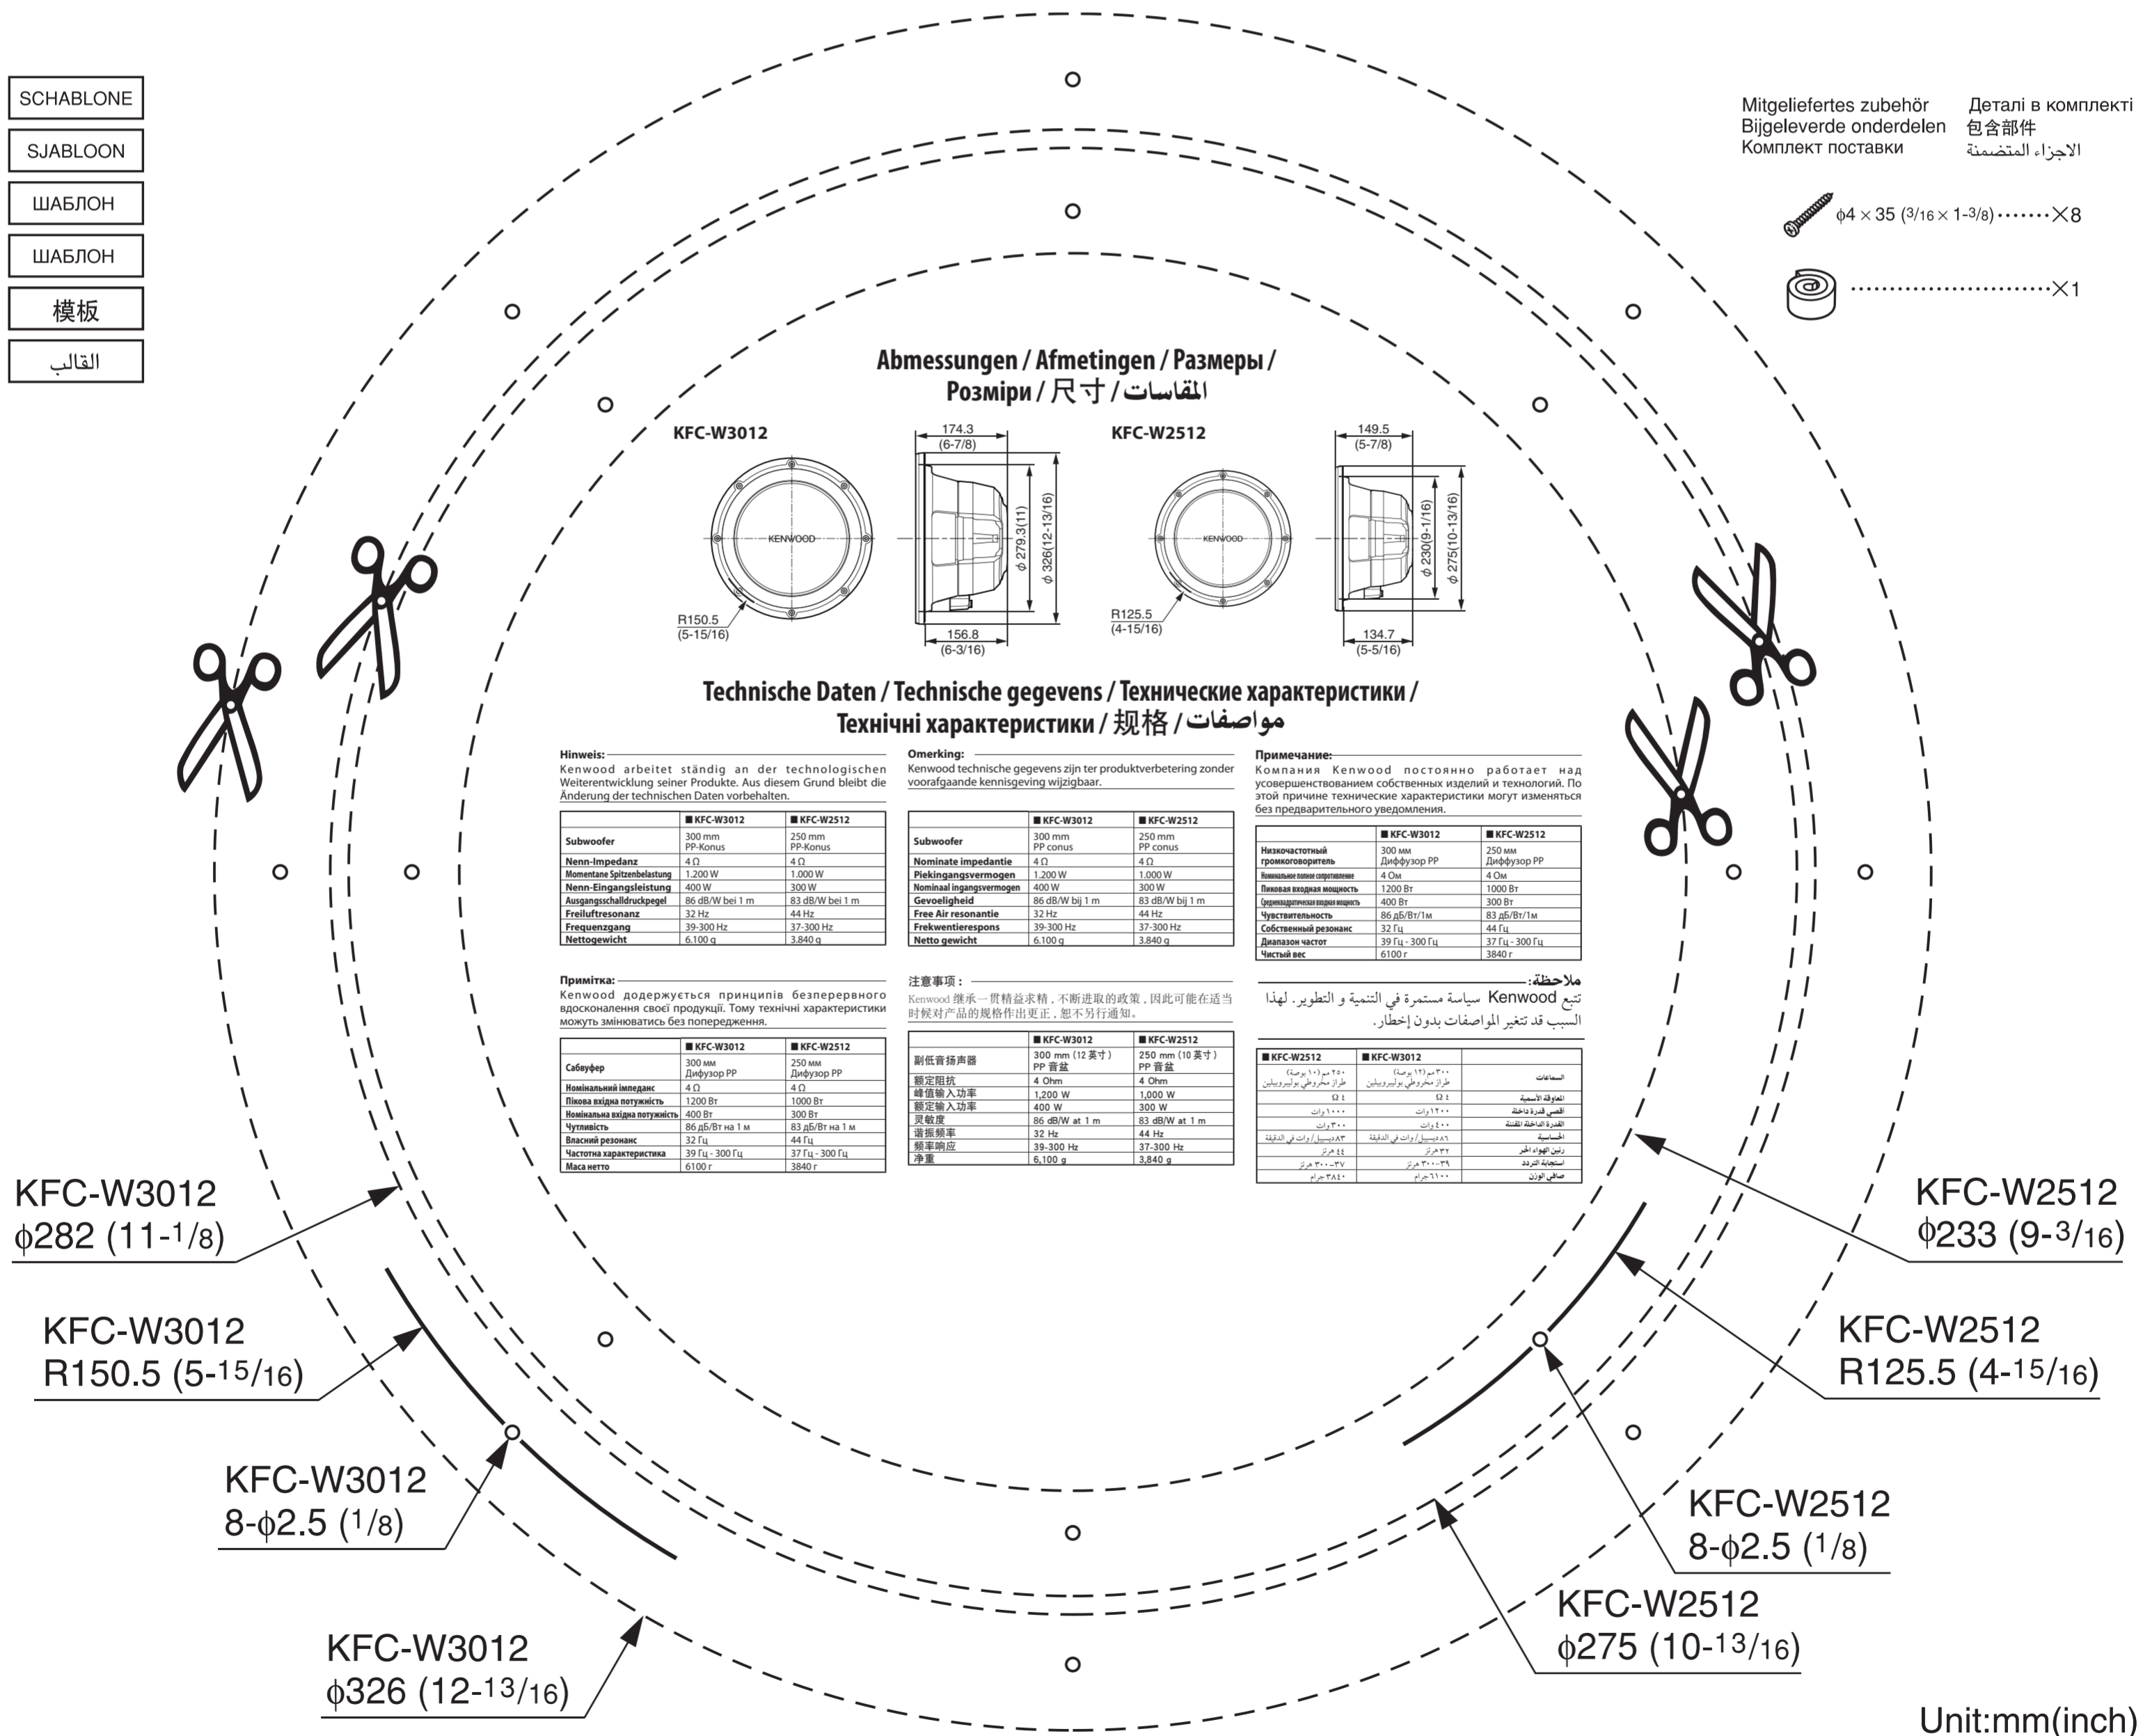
SCHABLONE
SJABLOON
ШАБЛОН
ШАБЛОН
模板
القالب

Mitgeliefertes zubehör
Bijgeleverde onderdelen
Комплект поставки

Деталі в комплекті
包含部件
الاجزاء المتضمنة

$\phi4 \times 35$ ($3/16 \times 1$-$3/8$) ……$\times8$
……………………$\times1$

Abmessungen / Afmetingen / Размеры / Розміри / 尺寸 / المقاسات

KFC-W3012
174.3 (6-7/8)
KENWOOD
$\phi$ 279.3(11)
$\phi$ 326(12-13/16)
R150.5 (5-15/16)
156.8 (6-3/16)

KFC-W2512
149.5 (5-7/8)
KENWOOD
$\phi$ 230(9-1/16)
$\phi$ 275(10-13/16)
R125.5 (4-15/16)
134.7 (5-5/16)

Technische Daten / Technische gegevens / Технические характеристики / Технічні характеристики / 规格 / مواصفات

Hinweis:
Kenwood arbeitet ständig an der technologischen Weiterentwicklung seiner Produkte. Aus diesem Grund bleibt die Änderung der technischen Daten vorbehalten.

| | ■ KFC-W3012 | ■ KFC-W2512 |
|---|---|---|
| Subwoofer | 300 mm PP-Konus | 250 mm PP-Konus |
| Nenn-Impedanz | 4 Ω | 4 Ω |
| Momentane Spitzenbelastung | 1.200 W | 1.000 W |
| Nenn-Eingangsleistung | 400 W | 300 W |
| Ausgangsschalldruckpegel | 86 dB/W bei 1 m | 83 dB/W bei 1 m |
| Freiluftresonanz | 32 Hz | 44 Hz |
| Frequenzgang | 39-300 Hz | 37-300 Hz |
| Nettogewicht | 6.100 g | 3.840 g |

Omerking:
Kenwood technische gegevens zijn ter produktverbetering zonder voorafgaande kennisgeving wijzigbaar.

| | ■ KFC-W3012 | ■ KFC-W2512 |
|---|---|---|
| Subwoofer | 300 mm PP conus | 250 mm PP conus |
| Nominate impedantie | 4 Ω | 4 Ω |
| Piekingangsvermogen | 1.200 W | 1.000 W |
| Nominaal ingangsvermogen | 400 W | 300 W |
| Gevoeligheid | 86 dB/W bij 1 m | 83 dB/W bij 1 m |
| Free Air resonantie | 32 Hz | 44 Hz |
| Frekwentierespons | 39-300 Hz | 37-300 Hz |
| Netto gewicht | 6.100 g | 3.840 g |

Примечание:
Компания Kenwood постоянно работает над усовершенствованием собственных изделий и технологий. По этой причине технические характеристики могут изменяться без предварительного уведомления.

| | ■ KFC-W3012 | ■ KFC-W2512 |
|---|---|---|
| Низкочастотный громкоговоритель | 300 мм Диффузор PP | 250 мм Диффузор PP |
| Номинальное полное сопротивление | 4 Ом | 4 Ом |
| Пиковая входная мощность | 1200 Вт | 1000 Вт |
| Среднеквадратическая входная мощность | 400 Вт | 300 Вт |
| Чувствительность | 86 дБ/Вт/1м | 83 дБ/Вт/1м |
| Собственный резонанс | 32 Гц | 44 Гц |
| Диапазон частот | 39 Гц - 300 Гц | 37 Гц - 300 Гц |
| Чистый вес | 6100 г | 3840 г |

Примітка:
Kenwood додержується принципів безперервного вдосконалення своєї продукції. Тому технічні характеристики можуть змінюватись без попередження.

| | ■ KFC-W3012 | ■ KFC-W2512 |
|---|---|---|
| Сабвуфер | 300 мм Дифузор PP | 250 мм Дифузор PP |
| Номінальний імпеданс | 4 Ω | 4 Ω |
| Пікова вхідна потужність | 1200 Вт | 1000 Вт |
| Номінальна вхідна потужність | 400 Вт | 300 Вт |
| Чутливість | 86 дБ/Вт на 1 м | 83 дБ/Вт на 1 м |
| Власний резонанс | 32 Гц | 44 Гц |
| Частотна характеристика | 39 Гц - 300 Гц | 37 Гц - 300 Гц |
| Маса нетто | 6100 г | 3840 г |

注意事項：
Kenwood 继承一贯精益求精，不断进取的政策，因此可能在适当时候对产品的规格作出更正，恕不另行通知。

| | ■ KFC-W3012 | ■ KFC-W2512 |
|---|---|---|
| 副低音扬声器 | 300 mm (12 英寸) PP 音盆 | 250 mm (10 英寸) PP 音盆 |
| 额定阻抗 | 4 Ohm | 4 Ohm |
| 峰值输入功率 | 1,200 W | 1,000 W |
| 额定输入功率 | 400 W | 300 W |
| 灵敏度 | 86 dB/W at 1 m | 83 dB/W at 1 m |
| 谐振频率 | 32 Hz | 44 Hz |
| 频率响应 | 39-300 Hz | 37-300 Hz |
| 净重 | 6,100 g | 3,840 g |

ملاحظة:
تتبع Kenwood سياسة مستمرة في التنمية و التطوير. لهذا السبب قد تتغير المواصفات بدون إخطار.

| ■ KFC-W2512 | ■ KFC-W3012 | |
|---|---|---|
| ٢٥٠ مم (١٠ بوصة) طراز مخروطي بوليبروبيلين | ٣٠٠ مم (١٢ بوصة) طراز مخروطي بوليبروبيلين | السماعات |
| ٤ Ω | ٤ Ω | المعاوقة الأسمية |
| ١٠٠٠ وات | ١٢٠٠ وات | أقصى قدرة داخلة |
| ٣٠٠ وات | ٤٠٠ وات | القدرة الداخلة المقننة |
| ٨٣ ديسيبل/ وات في الدقيقة | ٨٦ ديسيبل/ وات في الدقيقة | الحساسية |
| ٤٤ هرتز | ٣٢ هرتز | رنين الهواء الحر |
| ٣٧-٣٠٠ هرتز | ٣٩-٣٠٠ هرتز | استجابة التردد |
| ٣٨٤٠ جرام | ٦١٠٠ جرام | صافي الوزن |

KFC-W3012
$\phi$282 (11-1/8)

KFC-W3012
R150.5 (5-15/16)

KFC-W3012
8-$\phi$2.5 (1/8)

KFC-W3012
$\phi$326 (12-13/16)

KFC-W2512
$\phi$233 (9-3/16)

KFC-W2512
R125.5 (4-15/16)

KFC-W2512
8-$\phi$2.5 (1/8)

KFC-W2512
$\phi$275 (10-13/16)

Unit:mm(inch)